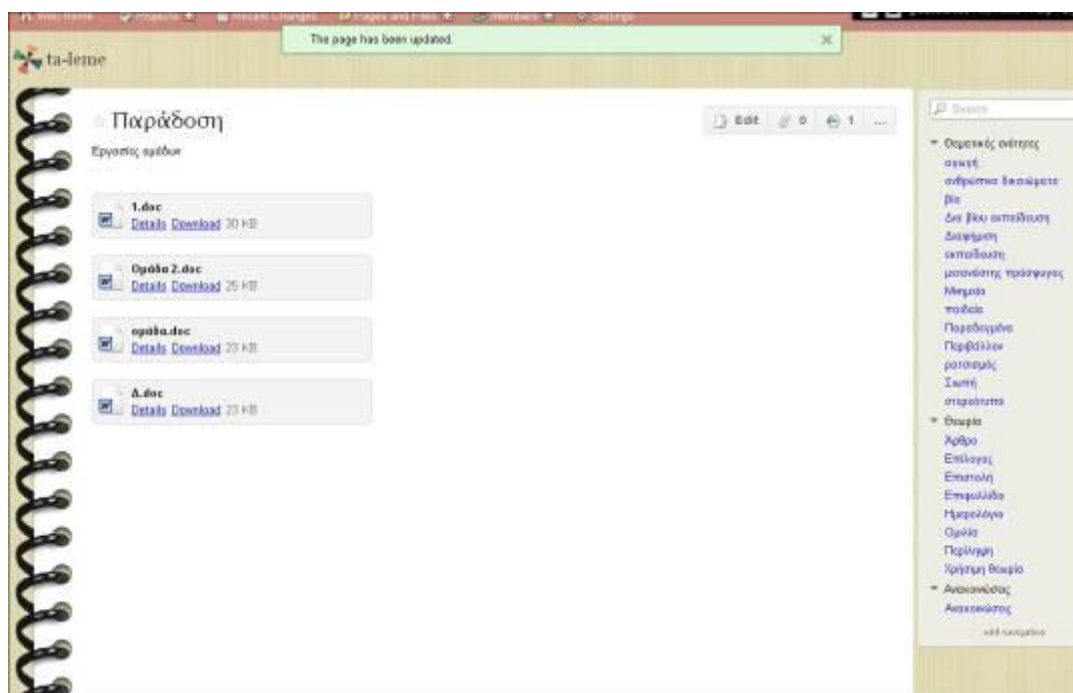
Wiki Home Projects Recent Changes Pages and Files Members Settings

The page has been updated. ×

ta-leme

Παράδοση

Edit 0 1 ...

Εργασίες ομάδων

1.doc
Details Download 30 KB

Ομάδα 2.doc
Details Download 25 KB

ομάδα.doc
Details Download 23 KB

Δ.doc
Details Download 23 KB

Search

Ομαδικές εύρεσης
αγωγή
ανθρώπινα δικαιώματα
βία
Δια βίου εκπαίδευση
Διαφήμιση
εκπαίδευση
μετανάστης πρόσφυγας
Μνημεία
παιδεία
Παραδοσιακά
Περιβάλλον
ρατσισμός
Σωστή
στερεότυπα
Θεωρία
Άρθρο
Επιλογές
Επιστολή
Επιφυλλίδα
Ημερολόγιο
Ομιλία
Περίληψη
Χρήσιμη θεωρία
Ανακοινώσεις
Ανακοινώσεις
add navigation